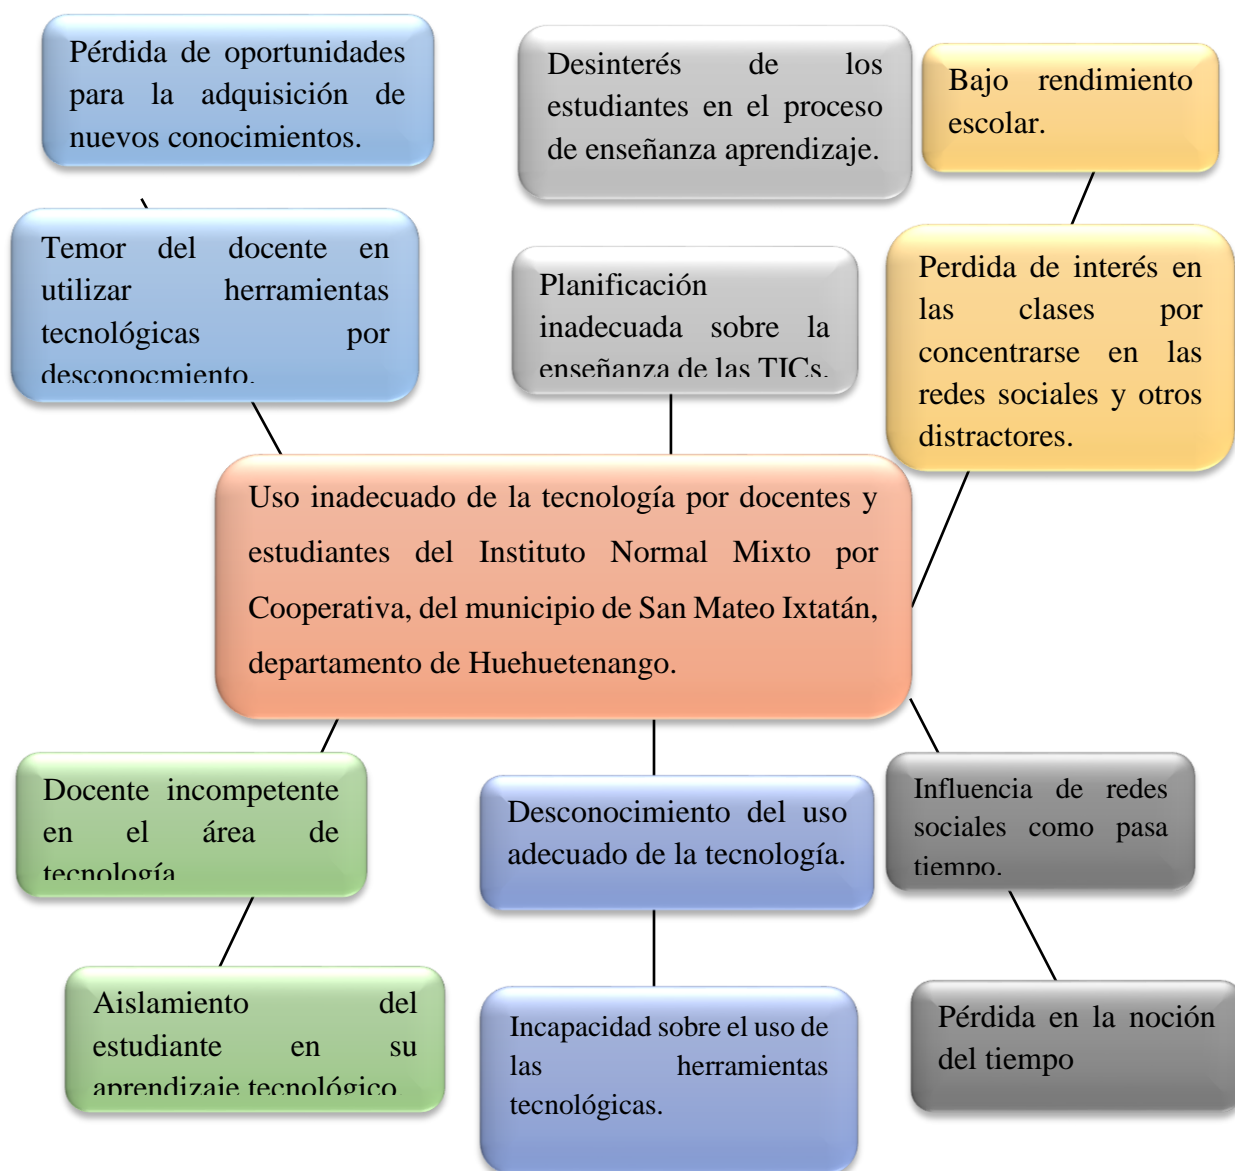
Pérdida de oportunidades para la adquisición de nuevos conocimientos.

Desinterés de los estudiantes en el proceso de enseñanza aprendizaje.

Bajo rendimiento escolar.

Temor del docente en utilizar herramientas tecnológicas por desconocmiento.

Planificación inadecuada sobre la enseñanza de las TICs.

Perdida de interés en las clases por concentrarse en las redes sociales y otros distractores.

Uso inadecuado de la tecnología por docentes y estudiantes del Instituto Normal Mixto por Cooperativa, del municipio de San Mateo Ixtatán, departamento de Huehuetenango.

Docente incompetente en el área de tecnología

Desconocimiento del uso adecuado de la tecnología.

Influencia de redes sociales como pasa tiempo.

Aislamiento del estudiante en su aprendizaje tecnológico

Incapacidad sobre el uso de las herramientas tecnológicas.

Pérdida en la noción del tiempo